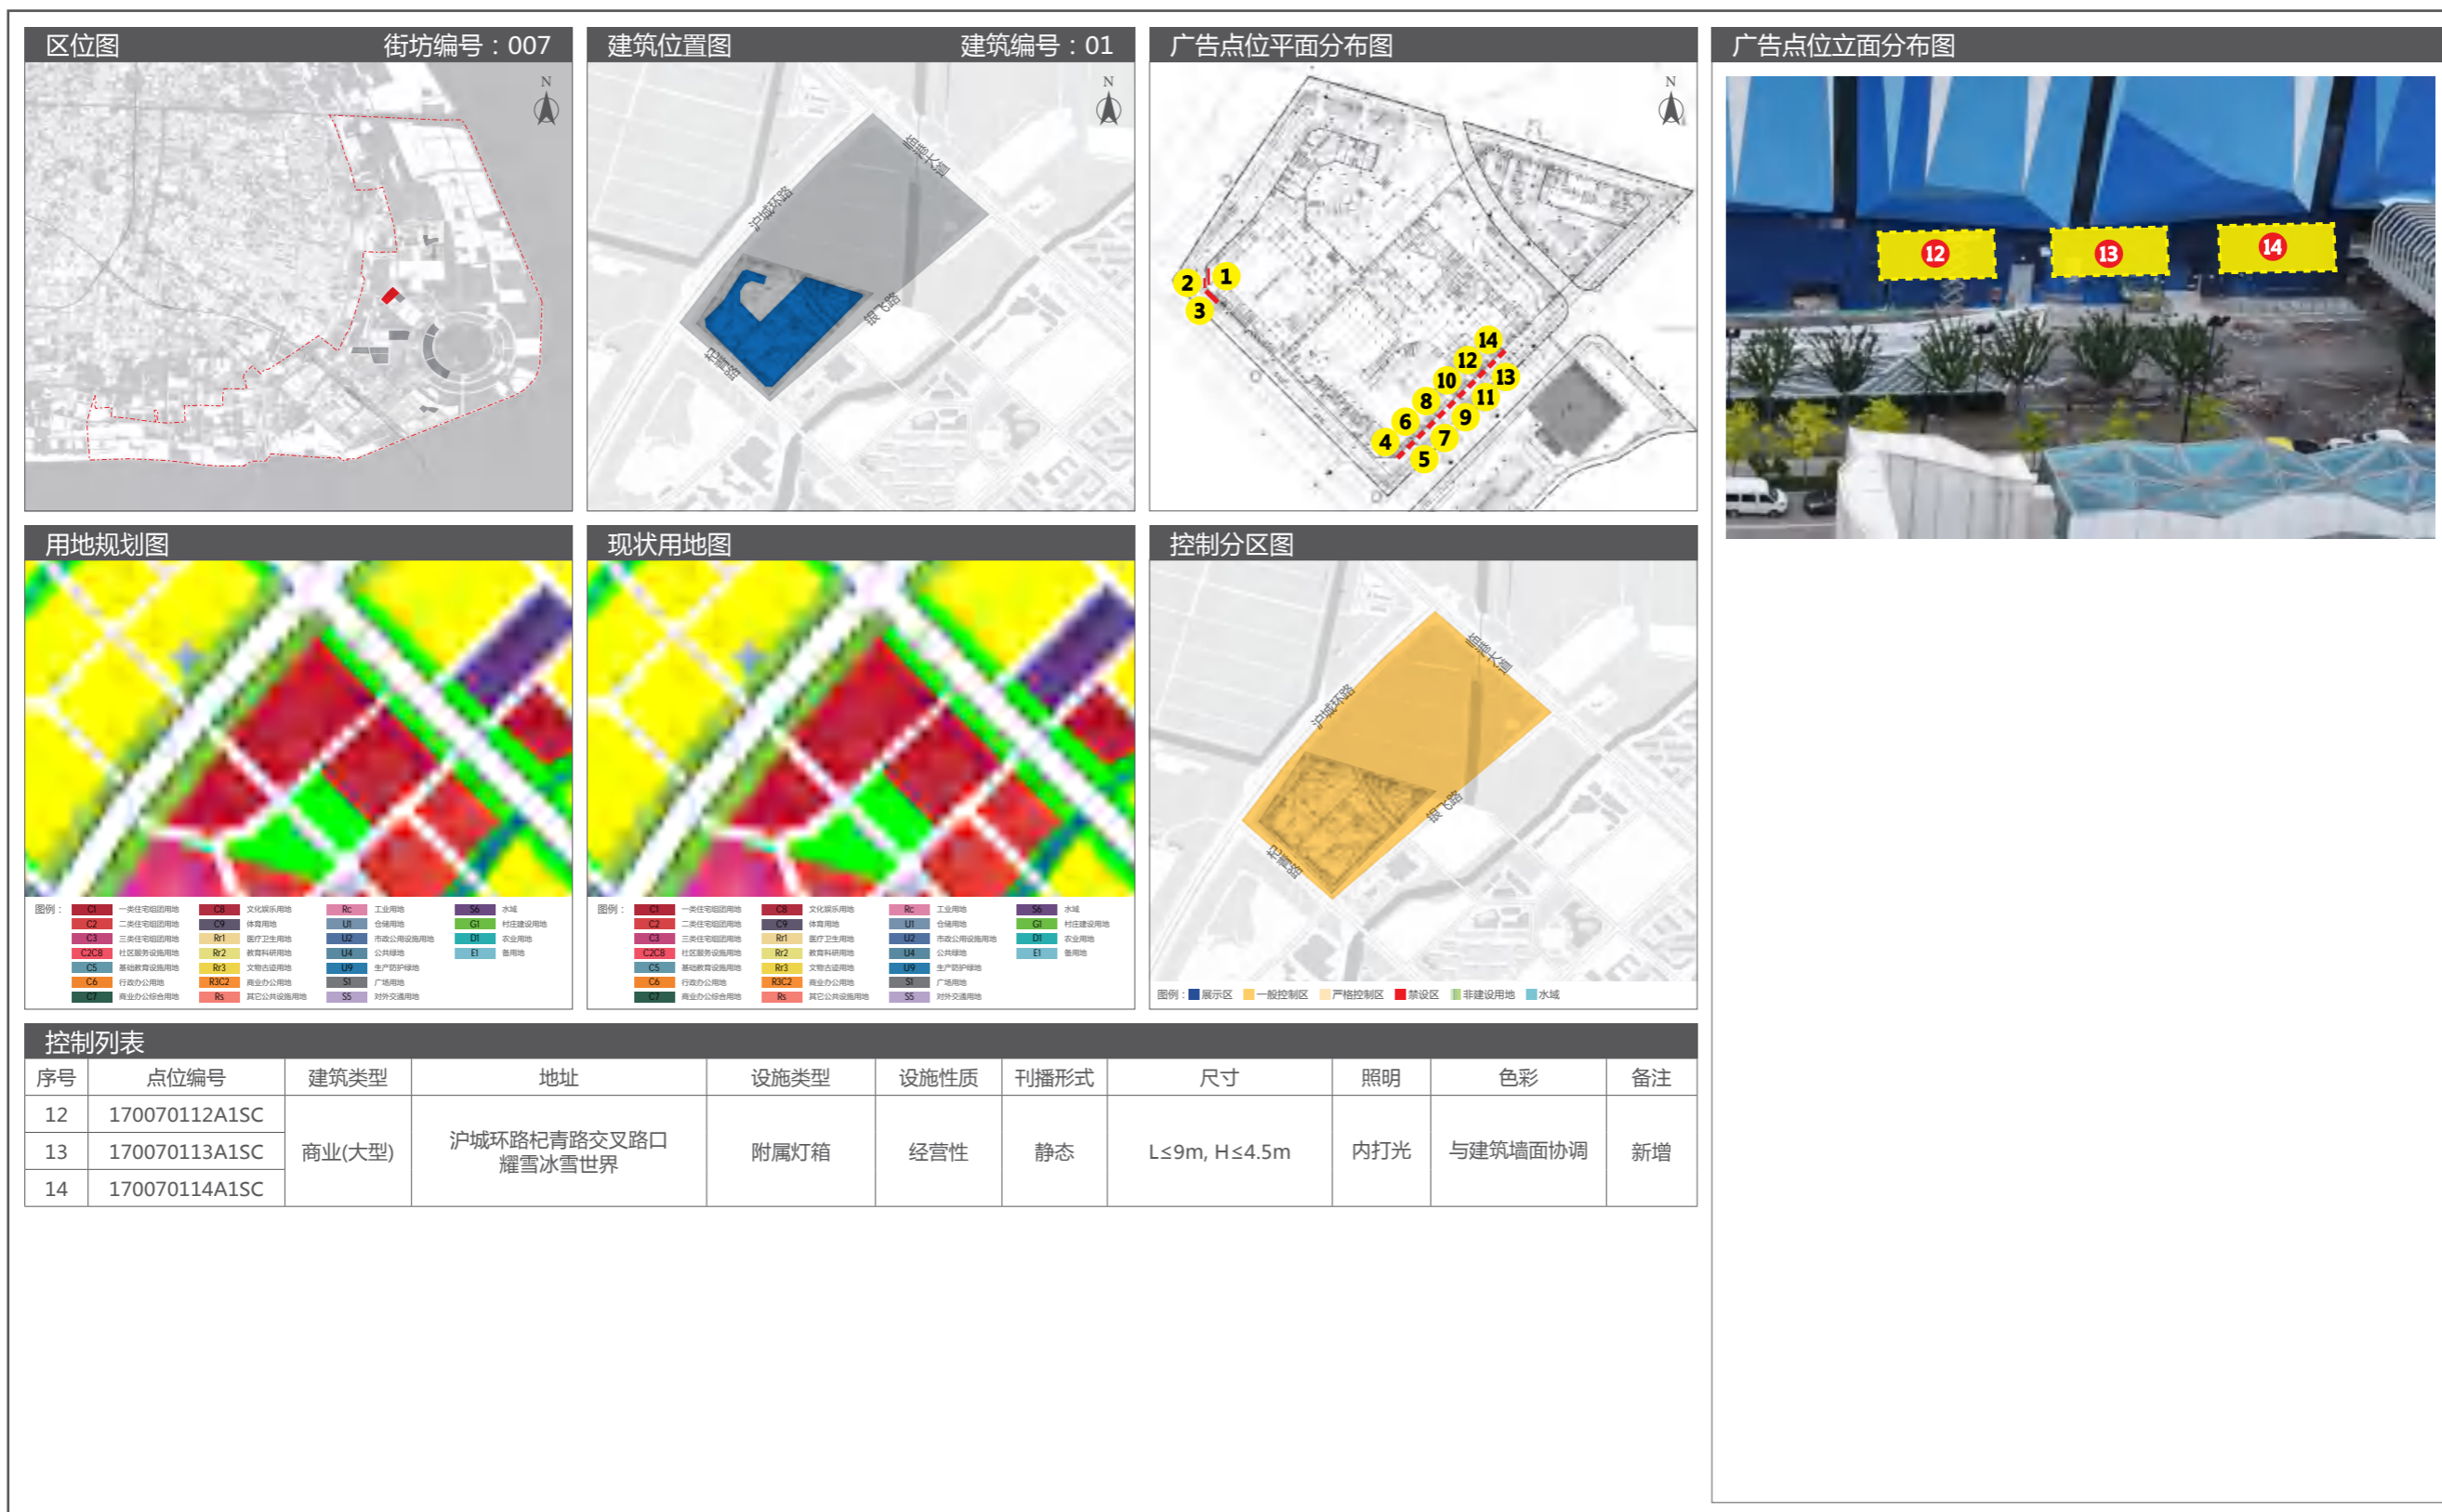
区位图 街坊编号：007

N

建筑位置图 建筑编号：01

N

沪城环路

揽海大道

银飞路

杞青路

广告点位平面分布图

N

1 2 3 4 5 6 7 8 9 10 11 12 13 14

广告点位立面分布图

12 13 14

用地规划图

图例：C1 一类住宅组团用地 C2 二类住宅组团用地 C3 三类住宅组团用地 C2C8 社区服务设施用地 C5 基础教育设施用地 C6 行政办公用地 C7 商业办公综合用地 C8 文化娱乐用地 C9 体育用地 Rr1 医疗卫生用地 Rr2 教育科研用地 Rr3 文物古迹用地 R3C2 商业办公用地 Rs 其它公共设施用地 Rc 工业用地 U1 仓储用地 U2 市政公用设施用地 U4 公共绿地 U9 生产防护绿地 S1 广场用地 S5 对外交通用地 S6 水域 G1 村庄建设用地 D1 农业用地 E1 备用地

现状用地图

图例：C1 一类住宅组团用地 C2 二类住宅组团用地 C3 三类住宅组团用地 C2C8 社区服务设施用地 C5 基础教育设施用地 C6 行政办公用地 C7 商业办公综合用地 C8 文化娱乐用地 C9 体育用地 Rr1 医疗卫生用地 Rr2 教育科研用地 Rr3 文物古迹用地 R3C2 商业办公用地 Rs 其它公共设施用地 Rc 工业用地 U1 仓储用地 U2 市政公用设施用地 U4 公共绿地 U9 生产防护绿地 S1 广场用地 S5 对外交通用地 S6 水域 G1 村庄建设用地 D1 农业用地 E1 备用地

控制分区图

揽海大道

沪城环路

银飞路

杞青路

图例：展示区 一般控制区 严格控制区 禁设区 非建设用地 水域

控制列表

| 序号 | 点位编号 | 建筑类型 | 地址 | 设施类型 | 设施性质 | 刊播形式 | 尺寸 | 照明 | 色彩 | 备注 |
|---|---|---|---|---|---|---|---|---|---|---|
| 12 | 170070112A1SC | 商业(大型) | 沪城环路杞青路交叉路口 耀雪冰雪世界 | 附属灯箱 | 经营性 | 静态 | L≤9m, H≤4.5m | 内打光 | 与建筑墙面协调 | 新增 |
| 13 | 170070113A1SC | | | | | | | | | |
| 14 | 170070114A1SC | | | | | | | | | |